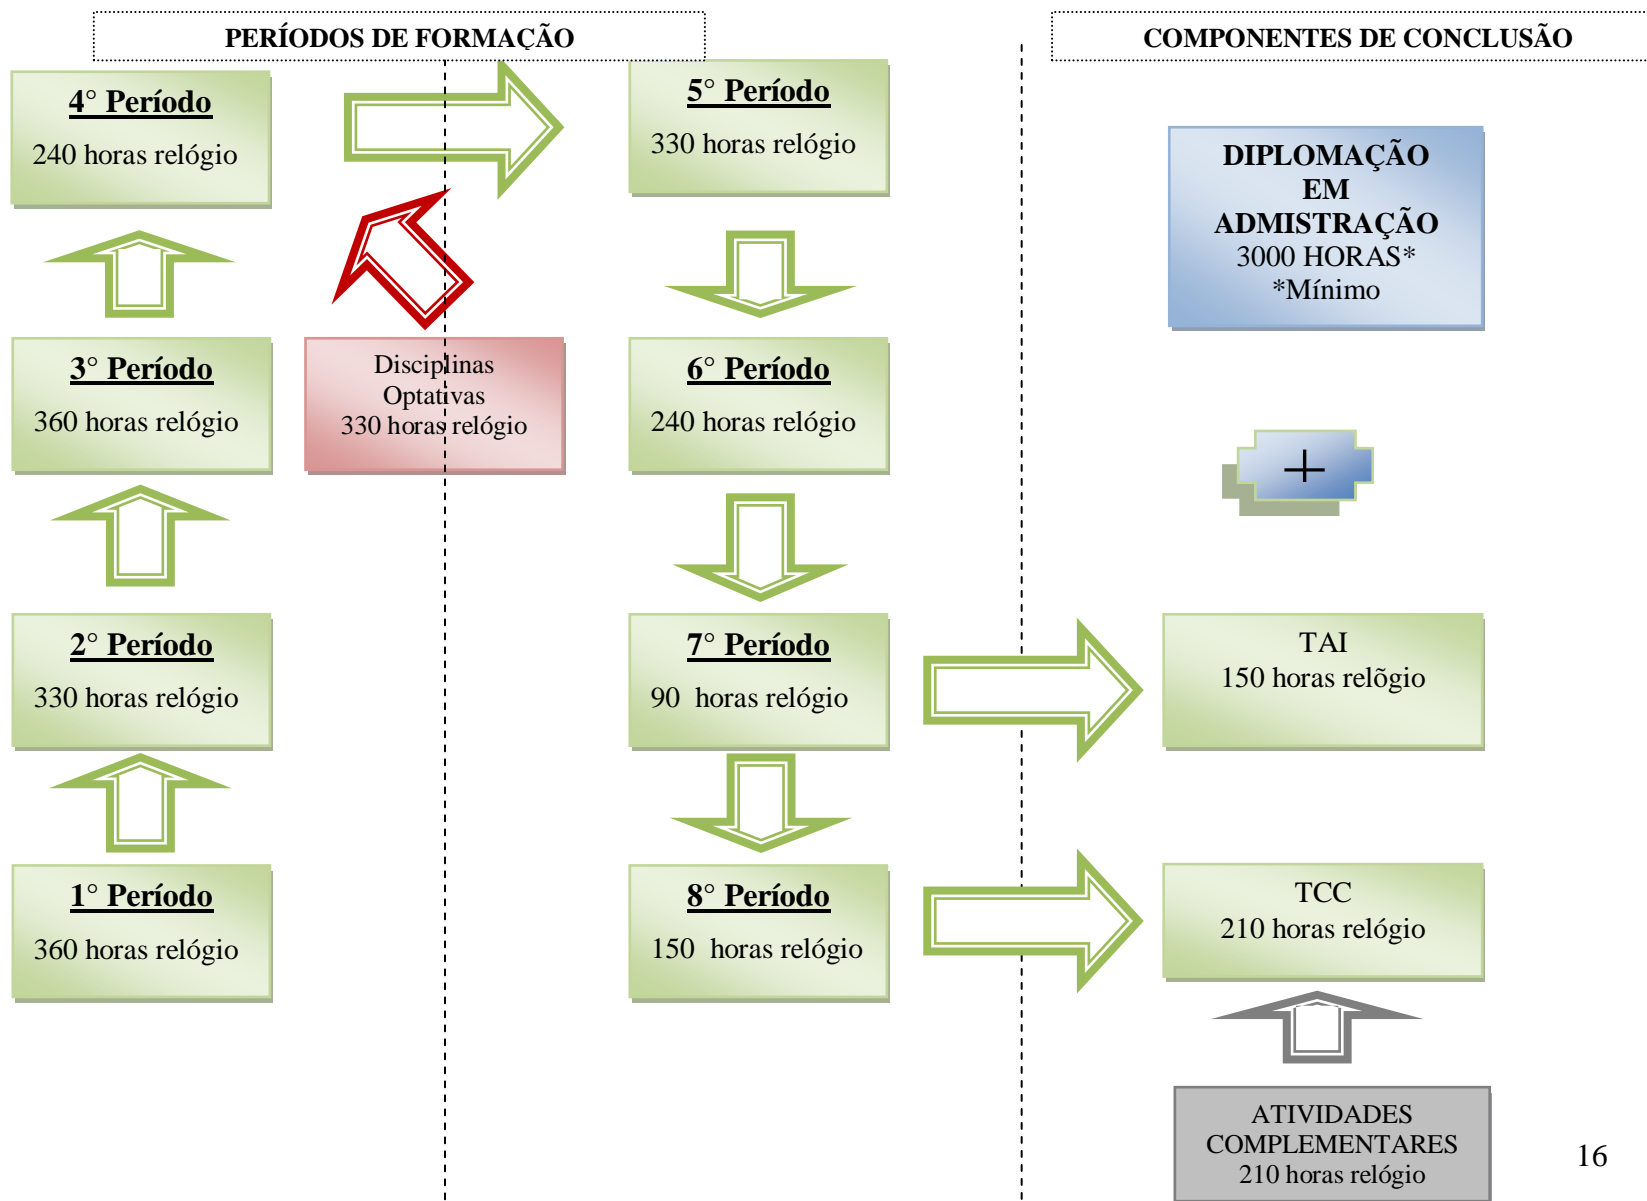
PERÍODOS DE FORMAÇÃO

COMPONENTES DE CONCLUSÃO

4° Período
240 horas relógio

5° Período
330 horas relógio

DIPLOMAÇÃO EM ADMISTRAÇÃO
3000 HORAS*
*Mínimo

3° Período
360 horas relógio

Disciplinas Optativas
330 horas relógio

6° Período
240 horas relógio

+

2° Período
330 horas relógio

7° Período
90 horas relógio

TAI
150 horas relõgio

1° Período
360 horas relógio

8° Período
150 horas relógio

TCC
210 horas relógio

ATIVIDADES COMPLEMENTARES
210 horas relógio

16